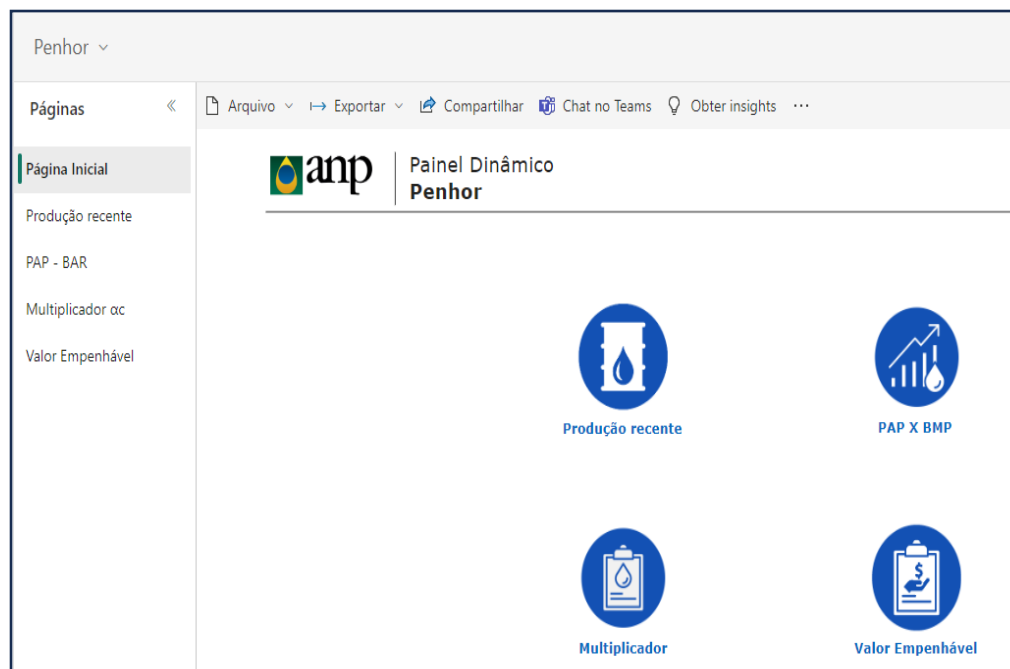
Penhor

Páginas

Página Inicial

Produção recente

PAP - BAR

Multiplicador αc

Valor Empenhável

Arquivo Exportar Compartilhar Chat no Teams Obter insights ···

anp

Painel Dinâmico
Penhor

Produção recente

PAP X BMP

Multiplicador

Valor Empenhável